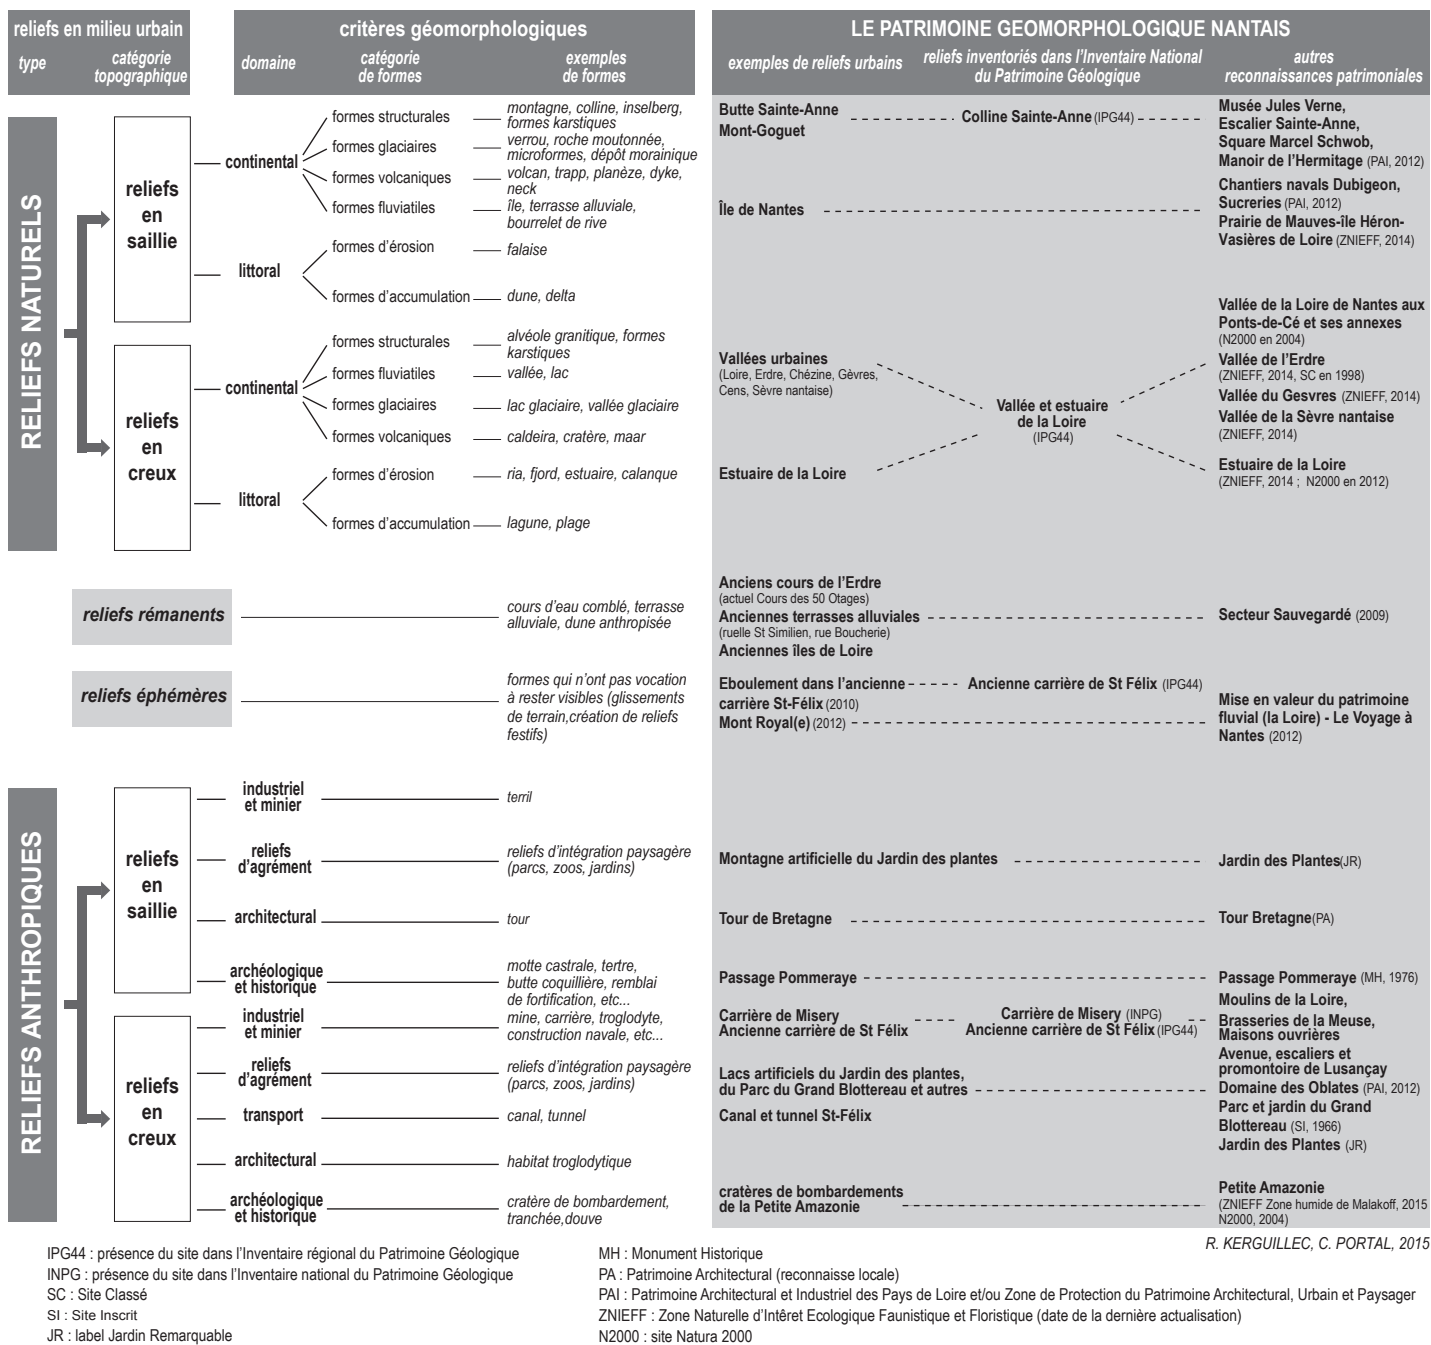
reliefs en milieu urbain
type | catégorie topographique

critères géomorphologiques
domaine | catégorie de formes | exemples de formes

LE PATRIMOINE GEOMORPHOLOGIQUE NANTAIS
exemples de reliefs urbains | reliefs inventoriés dans l'Inventaire National du Patrimoine Géologique | autres reconnaissances patrimoniales

RELIEFS NATURELS

reliefs en saillie

continental
formes structurales — montagne, colline, inselberg, formes karstiques
formes glaciaires — verrou, roche moutonnée, microformes, dépôt morainique
formes volcaniques — volcan, trapp, planèze, dyke, neck
formes fluviatiles — île, terrasse alluviale, bourrelet de rive

littoral
formes d'érosion — falaise
formes d'accumulation — dune, delta

Butte Sainte-Anne
Mont-Goguet
Colline Sainte-Anne (IPG44)
Musée Jules Verne, Escalier Sainte-Anne, Square Marcel Schwob, Manoir de l'Hermitage (PAI, 2012)

Île de Nantes
Chantiers navals Dubigeon, Sucreries (PAI, 2012)
Prairie de Mauves-île Héron-Vasières de Loire (ZNIEFF, 2014)

reliefs en creux

continental
formes structurales — alvéole granitique, formes karstiques
formes fluviatiles — vallée, lac
formes glaciaires — lac glaciaire, vallée glaciaire
formes volcaniques — caldeira, cratère, maar

littoral
formes d'érosion — ria, fjord, estuaire, calanque
formes d'accumulation — lagune, plage

Vallées urbaines (Loire, Erdre, Chézine, Gèvres, Cens, Sèvre nantaise)
Estuaire de la Loire
Vallée et estuaire de la Loire (IPG44)
Vallée de la Loire de Nantes aux Ponts-de-Cé et ses annexes (N2000 en 2004)
Vallée de l'Erdre (ZNIEFF, 2014, SC en 1998)
Vallée du Gesvres (ZNIEFF, 2014)
Vallée de la Sèvre nantaise (ZNIEFF, 2014)
Estuaire de la Loire (ZNIEFF, 2014 ; N2000 en 2012)

reliefs rémanents — cours d'eau comblé, terrasse alluviale, dune anthropisée
Anciens cours de l'Erdre (actuel Cours des 50 Otages)
Anciennes terrasses alluviales (ruelle St Similien, rue Boucherie)
Anciennes îles de Loire
Secteur Sauvegardé (2009)

reliefs éphémères — formes qui n'ont pas vocation à rester visibles (glissements de terrain,création de reliefs festifs)
Eboulement dans l'ancienne carrière St-Félix (2010)
Ancienne carrière de St Félix (IPG44)
Mont Royal(e) (2012)
Mise en valeur du patrimoine fluvial (la Loire) - Le Voyage à Nantes (2012)

RELIEFS ANTHROPIQUES

reliefs en saillie
industriel et minier — terril
reliefs d'agrément — reliefs d'intégration paysagère (parcs, zoos, jardins)
Montagne artificielle du Jardin des plantes — Jardin des Plantes(JR)
architectural — tour
Tour de Bretagne — Tour Bretagne(PA)
archéologique et historique — motte castrale, tertre, butte coquillière, remblai de fortification, etc...
Passage Pommeraye — Passage Pommeraye (MH, 1976)

reliefs en creux
industriel et minier — mine, carrière, troglodyte, construction navale, etc...
Carrière de Misery
Ancienne carrière de St Félix
Carrière de Misery (INPG)
Ancienne carrière de St Félix (IPG44)
Moulins de la Loire, Brasseries de la Meuse, Maisons ouvrières
reliefs d'agrément — reliefs d'intégration paysagère (parcs, zoos, jardins)
Lacs artificiels du Jardin des plantes, du Parc du Grand Blottereau et autres
Avenue, escaliers et promontoire de Lusançay
Domaine des Oblates (PAI, 2012)
Parc et jardin du Grand Blottereau (SI, 1966)
Jardin des Plantes (JR)
transport — canal, tunnel
Canal et tunnel St-Félix
architectural — habitat troglodytique
archéologique et historique — cratère de bombardement, tranchée,douve
cratères de bombardements de la Petite Amazonie
Petite Amazonie (ZNIEFF Zone humide de Malakoff, 2015 N2000, 2004)

R. KERGUILLEC, C. PORTAL, 2015

IPG44 : présence du site dans l'Inventaire régional du Patrimoine Géologique
INPG : présence du site dans l'Inventaire national du Patrimoine Géologique
SC : Site Classé
SI : Site Inscrit
JR : label Jardin Remarquable
MH : Monument Historique
PA : Patrimoine Architectural (reconnaisse locale)
PAI : Patrimoine Architectural et Industriel des Pays de Loire et/ou Zone de Protection du Patrimoine Architectural, Urbain et Paysager
ZNIEFF : Zone Naturelle d'Intêret Ecologique Faunistique et Floristique (date de la dernière actualisation)
N2000 : site Natura 2000